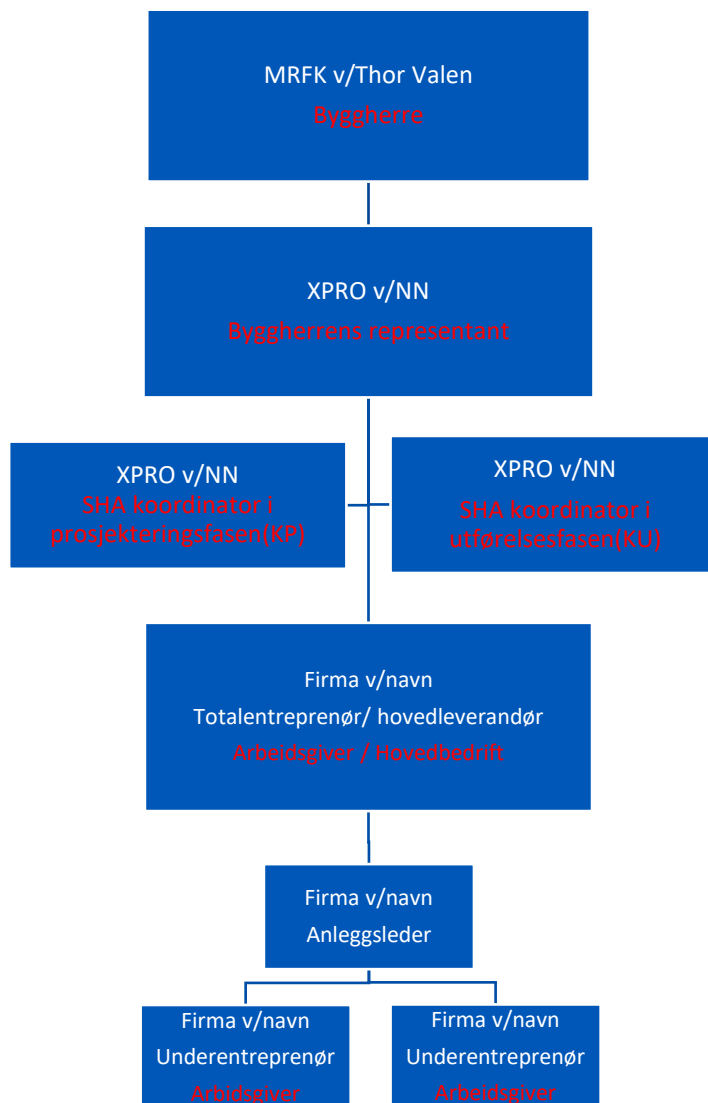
MRFK v/Thor Valen
Byggherre

XPRO v/NN
Byggherrens representant

XPRO v/NN
SHA koordinator i prosjekteringsfasen(KP)

XPRO v/NN
SHA koordinator i utførelsesfasen(KU)

Firma v/navn
Totalentreprenør/ hovedleverandør
Arbeidsgiver / Hovedbedrift

Firma v/navn
Anleggsleder

Firma v/navn
Underentreprenør
Arbidsgiver

Firma v/navn
Underentreprenør
Arbeidsgiver